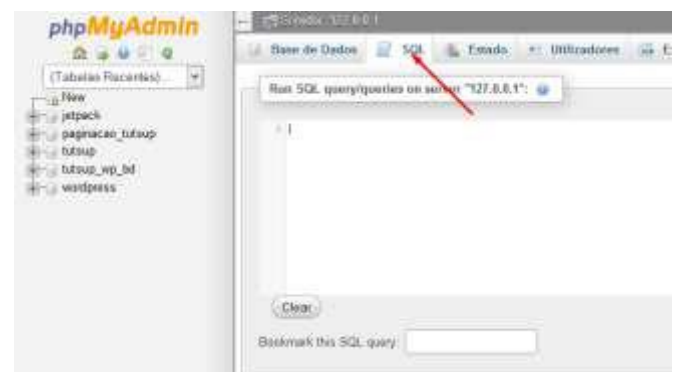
phpMyAdmin

(Tabelas Recentes) ...

New
jetpack
paginacao_tutsup
tutsup
tutsup_wp_bd
wordpress

Servidor: 127.0.0.1

Base de Dados
SQL
Estado
Utilizadores

Run SQL query/queries on server "127.0.0.1":

1

Clear

Bookmark this SQL query: